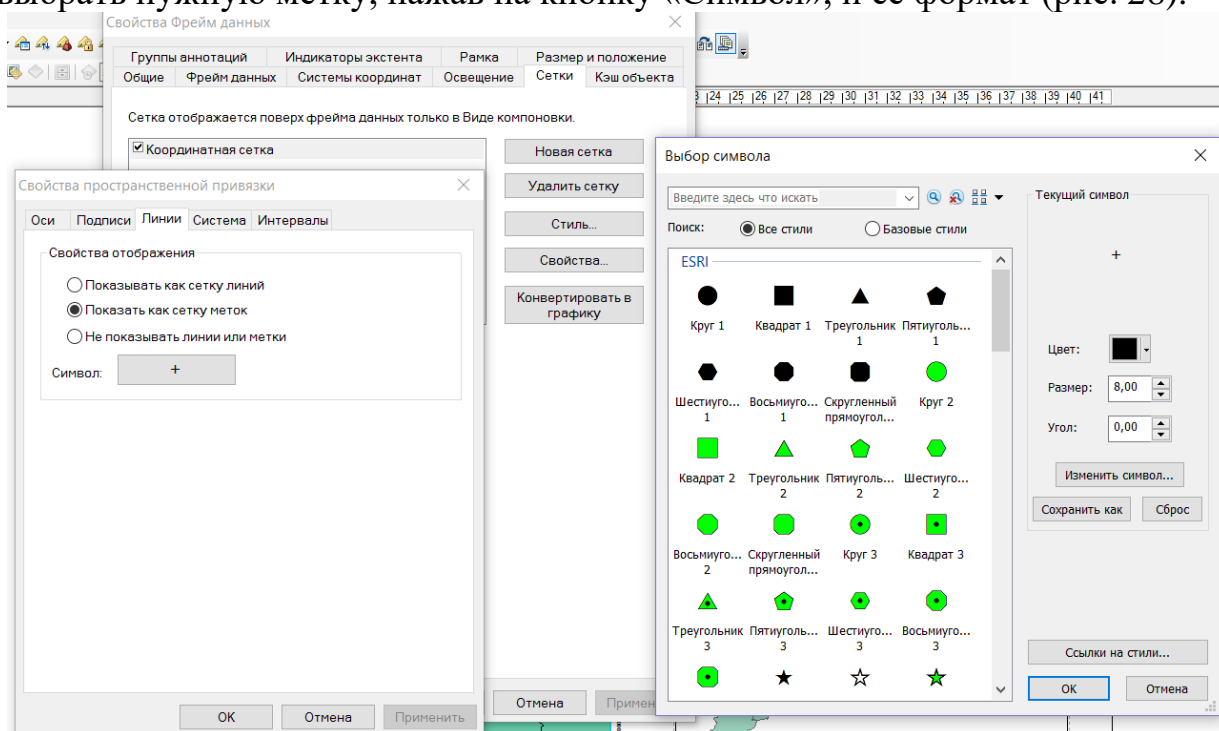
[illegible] нужную метку, нажав на кнопку «Символ», и ее формат (рис. 28).

Свойства Фрейм данных

Группы аннотаций | Индикаторы экстента | Рамка | Размер и положение
Общие | Фрейм данных | Системы координат | Освещение | Сетки | Кэш объекта

Сетка отображается поверх фрейма данных только в Виде компоновки.

☑ Координатная сетка

Новая сетка
Удалить сетку
Стиль...
Свойства...
Конвертировать в графику

Отмена | Примен

24 25 26 27 28 29 30 31 32 33 34 35 36 37 38 39 40 41

Свойства пространственной привязки

Оси | Подписи | Линии | Система | Интервалы

Свойства отображения
◯ Показывать как сетку линий
◉ Показать как сетку меток
◯ Не показывать линии или метки

Символ: +

OK | Отмена | Применить

Выбор символа

Введите здесь что искать

Поиск: ◉ Все стили ◯ Базовые стили

ESRI

Круг 1 | Квадрат 1 | Треугольник 1 | Пятиуголь... 1
Шестиуго... 1 | Восьмиуго... 1 | Скругленный прямоугол... | Круг 2
Квадрат 2 | Треугольник 2 | Пятиуголь... 2 | Шестиуго... 2
Восьмиуго... 2 | Скругленный прямоугол... | Круг 3 | Квадрат 3
Треугольник 3 | Пятиуголь... 3 | Шестиуго... 3 | Восьмиуго... 3

Текущий символ
+

Цвет:
Размер: 8,00
Угол: 0,00

Изменить символ...
Сохранить как | Сброс

Ссылки на стили...

OK | Отмена